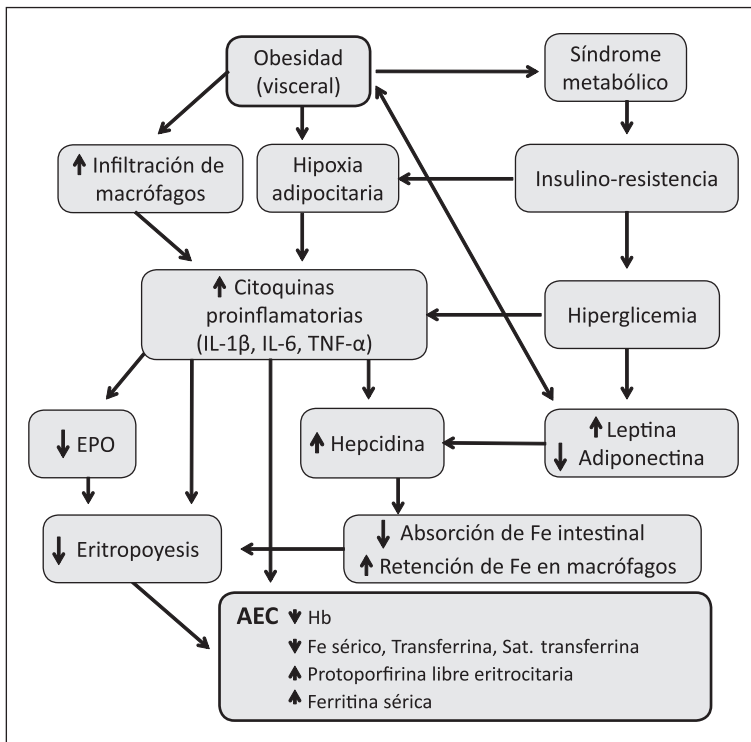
Obesidad (visceral)

Síndrome metabólico

↑ Infiltración de macrófagos

Hipoxia adipocitaria

Insulino-resistencia

↑ Citoquinas proinflamatorias (IL-1β, IL-6, TNF-α)

Hiperglicemia

↓ EPO

↑ Hepcidina

↑ Leptina
↓ Adiponectina

↓ Eritropoyesis

↓ Absorción de Fe intestinal
↑ Retención de Fe en macrófagos

AEC ↓ Hb
↓ Fe sérico, Transferrina, Sat. transferrina
↑ Protoporfirina libre eritrocitaria
↑ Ferritina sérica